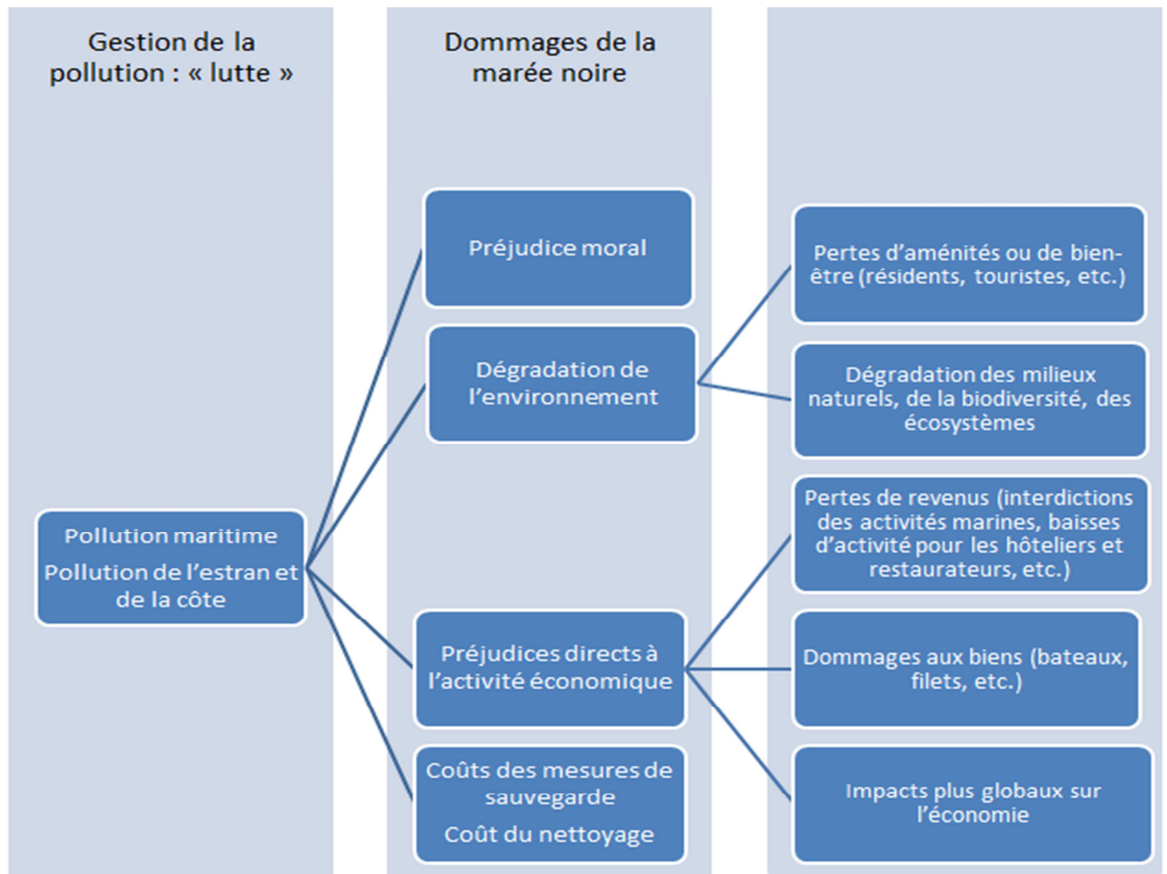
Gestion de la pollution : « lutte »

Dommages de la marée noire

Pollution maritime

Pollution de l'estran et de la côte

Préjudice moral

Dégradation de l'environnement

Préjudices directs à l'activité économique

Coûts des mesures de sauvegarde

Coût du nettoyage

Pertes d'aménités ou de bien-être (résidents, touristes, etc.)

Dégradation des milieux naturels, de la biodiversité, des écosystèmes

Pertes de revenus (interdictions des activités marines, baisses d'activité pour les hôteliers et restaurateurs, etc.)

Dommages aux biens (bateaux, filets, etc.)

Impacts plus globaux sur l'économie